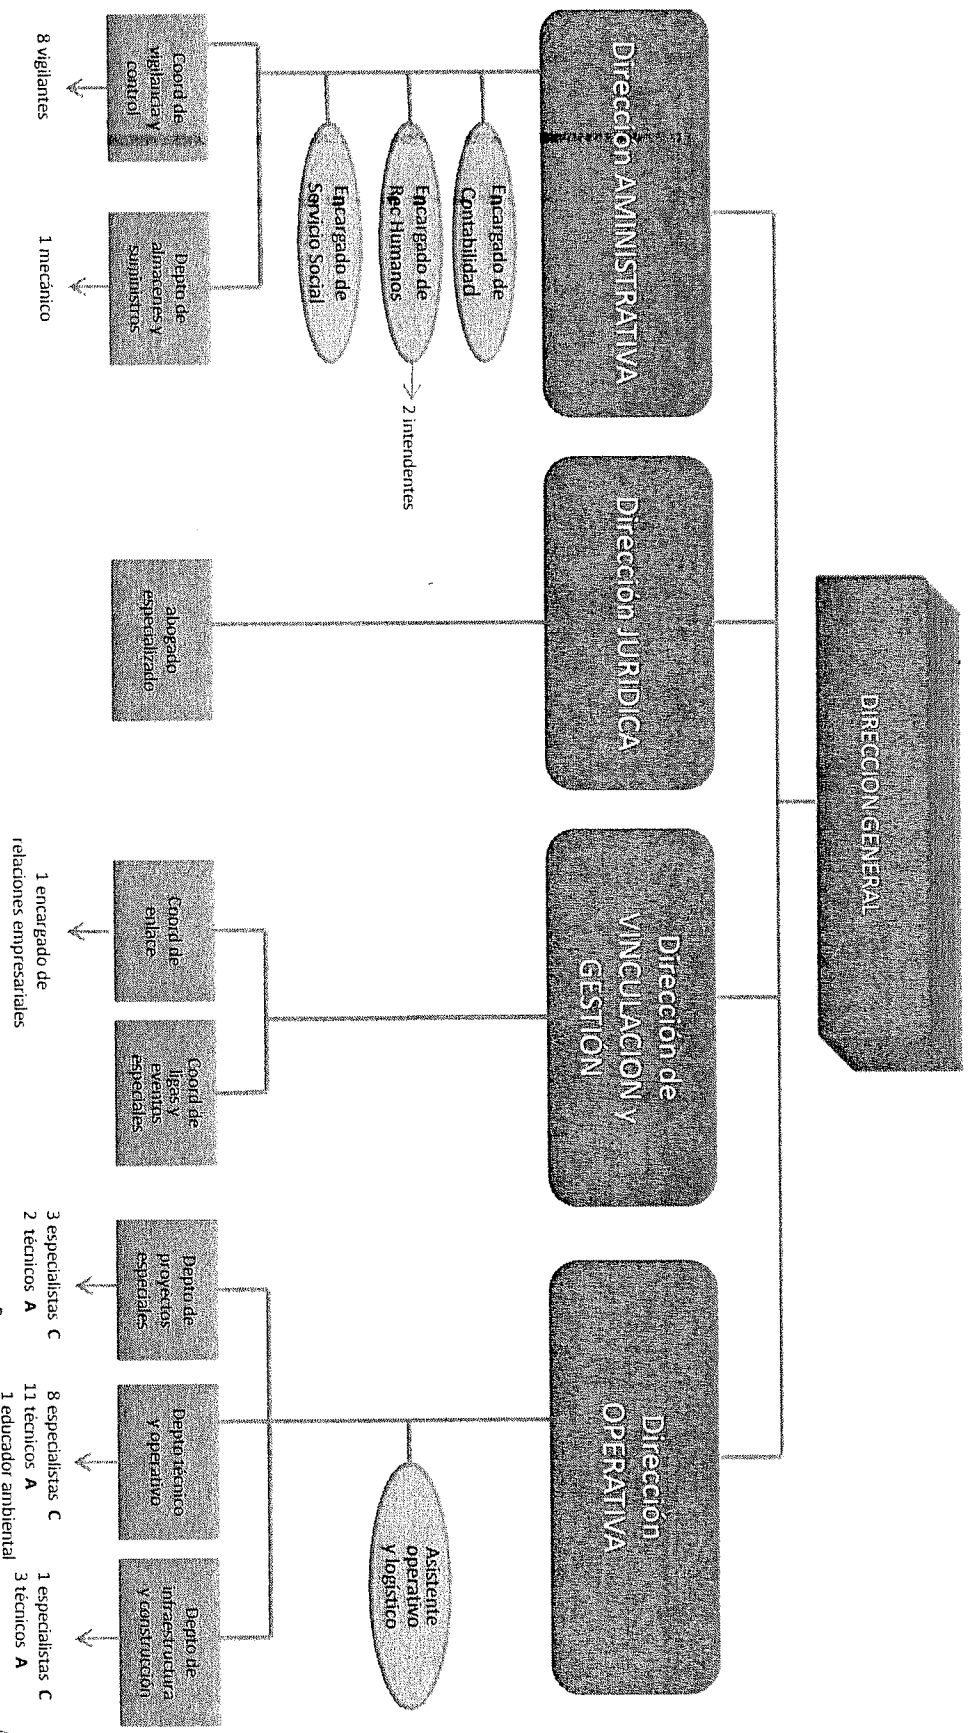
DIRECCION GENERAL

Dirección AMINISTRATIVA

Encargado de Contabilidad

Encargado de Rec Humanos

2 intendentes

Encargado de Servicio Social

Coord de vigilancia y control

8 vigilantes

Depto de almacenes y suministros

1 mecánico

Dirección JURIDICA

abogado especializado

Dirección de VINCULACIÓN y GESTIÓN

Coord de enlace

1 encargado de relaciones empresariales

Coord de ligas y eventos especiales

Dirección OPERATIVA

Asistente operativo y logístico

Depto de proyectos especiales

3 especialistas C
2 técnicos A

Depto técnico y operativo

8 especialistas C
11 técnicos A
1 educador ambiental

Depto de infraestructura y construcción

1 especialistas C
3 técnicos A